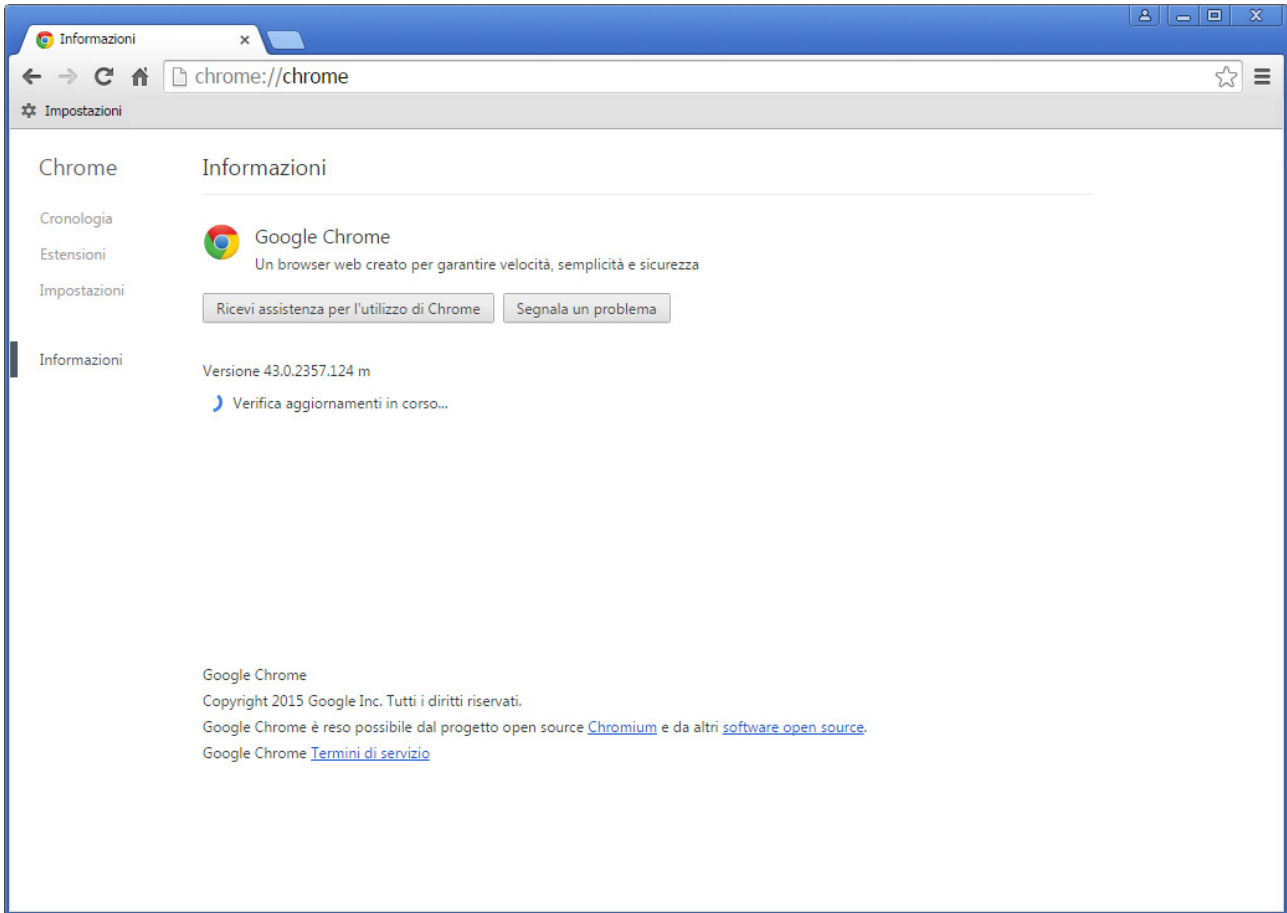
Informazioni ×

chrome://chrome

Impostazioni

Chrome

Cronologia

Estensioni

Impostazioni

Informazioni

Informazioni

Google Chrome

Un browser web creato per garantire velocità, semplicità e sicurezza

Ricevi assistenza per l'utilizzo di Chrome

Segnala un problema

Versione 43.0.2357.124 m

Verifica aggiornamenti in corso...

Google Chrome

Copyright 2015 Google Inc. Tutti i diritti riservati.

Google Chrome è reso possibile dal progetto open source Chromium e da altri software open source.

Google Chrome Termini di servizio